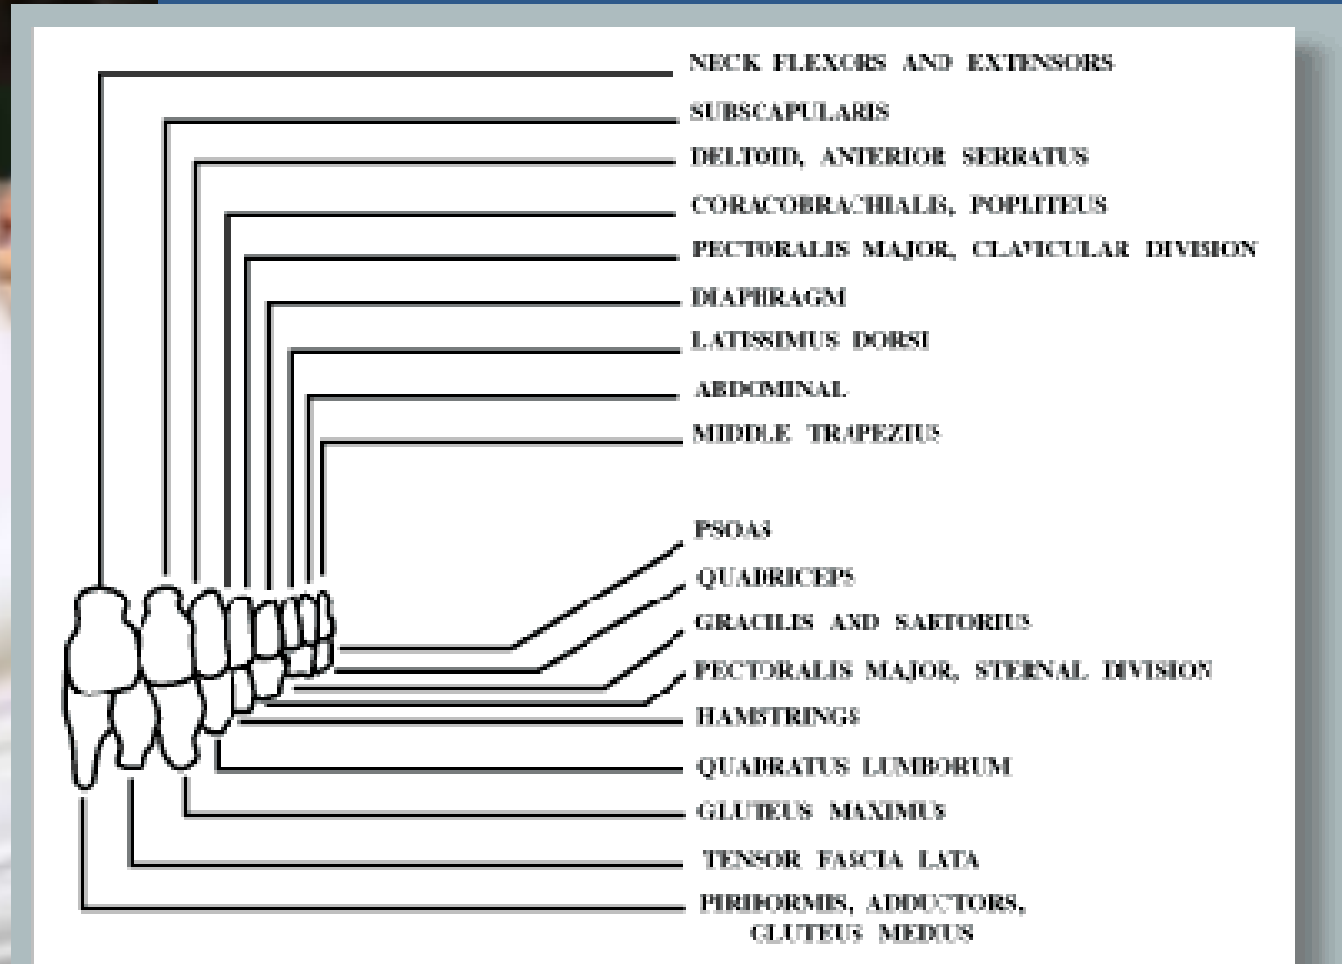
NECK FLEXORS AND EXTENSORS
SUBSCAPULARIS
DELTOID, ANTERIOR SERRATUS
CORACOBRACHIALIS, POPLITEUS
PECTORALIS MAJOR, CLAVICULAR DIVISION
DIAPHRAGM
LATISSIMUS DORSI
ABDOMINAL
MIDDLE TRAPEZIUS
PSOAS
QUADRICEPS
GRACILIS AND SARTORIUS
PECTORALIS MAJOR, STERNAL DIVISION
HAMSTRINGS
QUADRATUS LUMBORUM
GLUTEUS MAXIMUS
TENSOR FASCIA LATA
PIRIFORMIS, ADDUCTORS, GLUTEUS MEDIUS